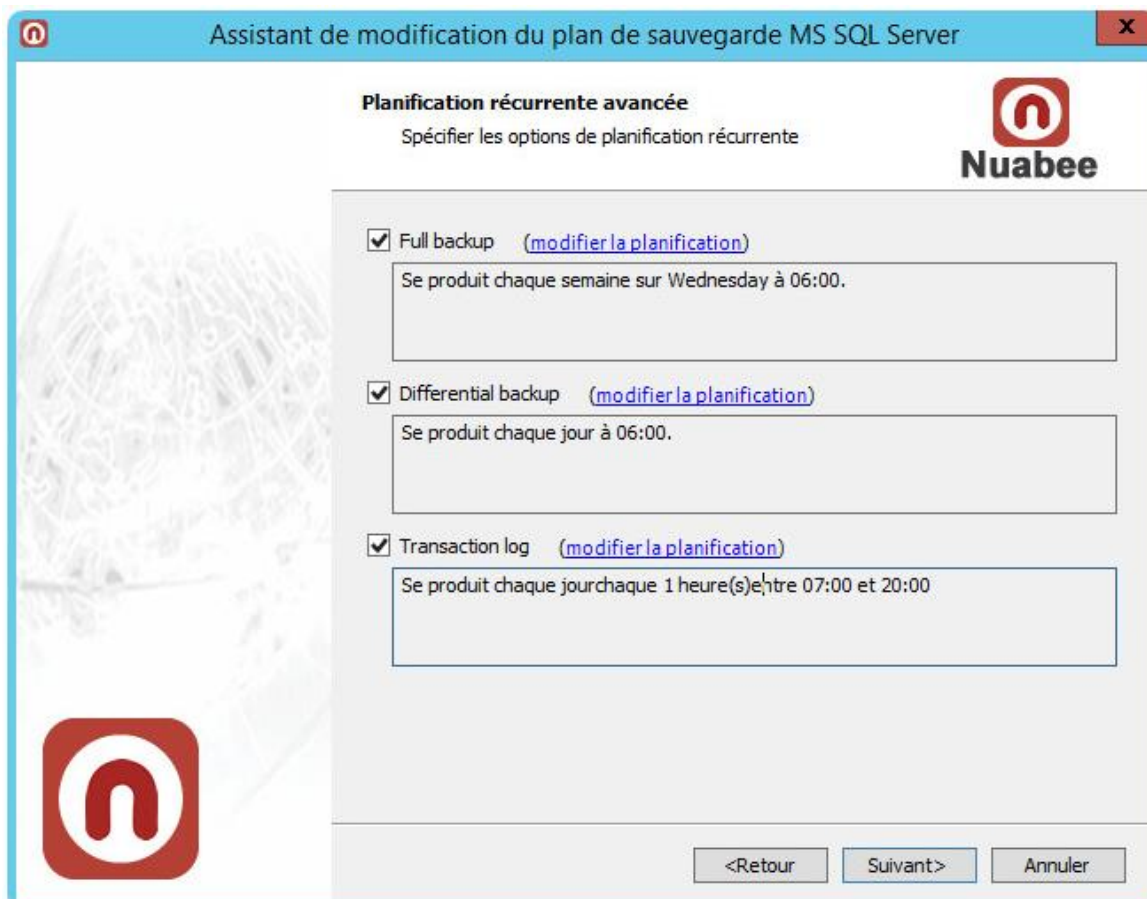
Assistant de modification du plan de sauvegarde MS SQL Server

Planification récurrente avancée
Spécifier les options de planification récurrente

Nuabee

Full backup (modifier la planification)

Se produit chaque semaine sur Wednesday à 06:00.

Differential backup (modifier la planification)

Se produit chaque jour à 06:00.

Transaction log (modifier la planification)

Se produit chaque jourchaque 1 heure(s)entre 07:00 et 20:00

<Retour Suivant> Annuler